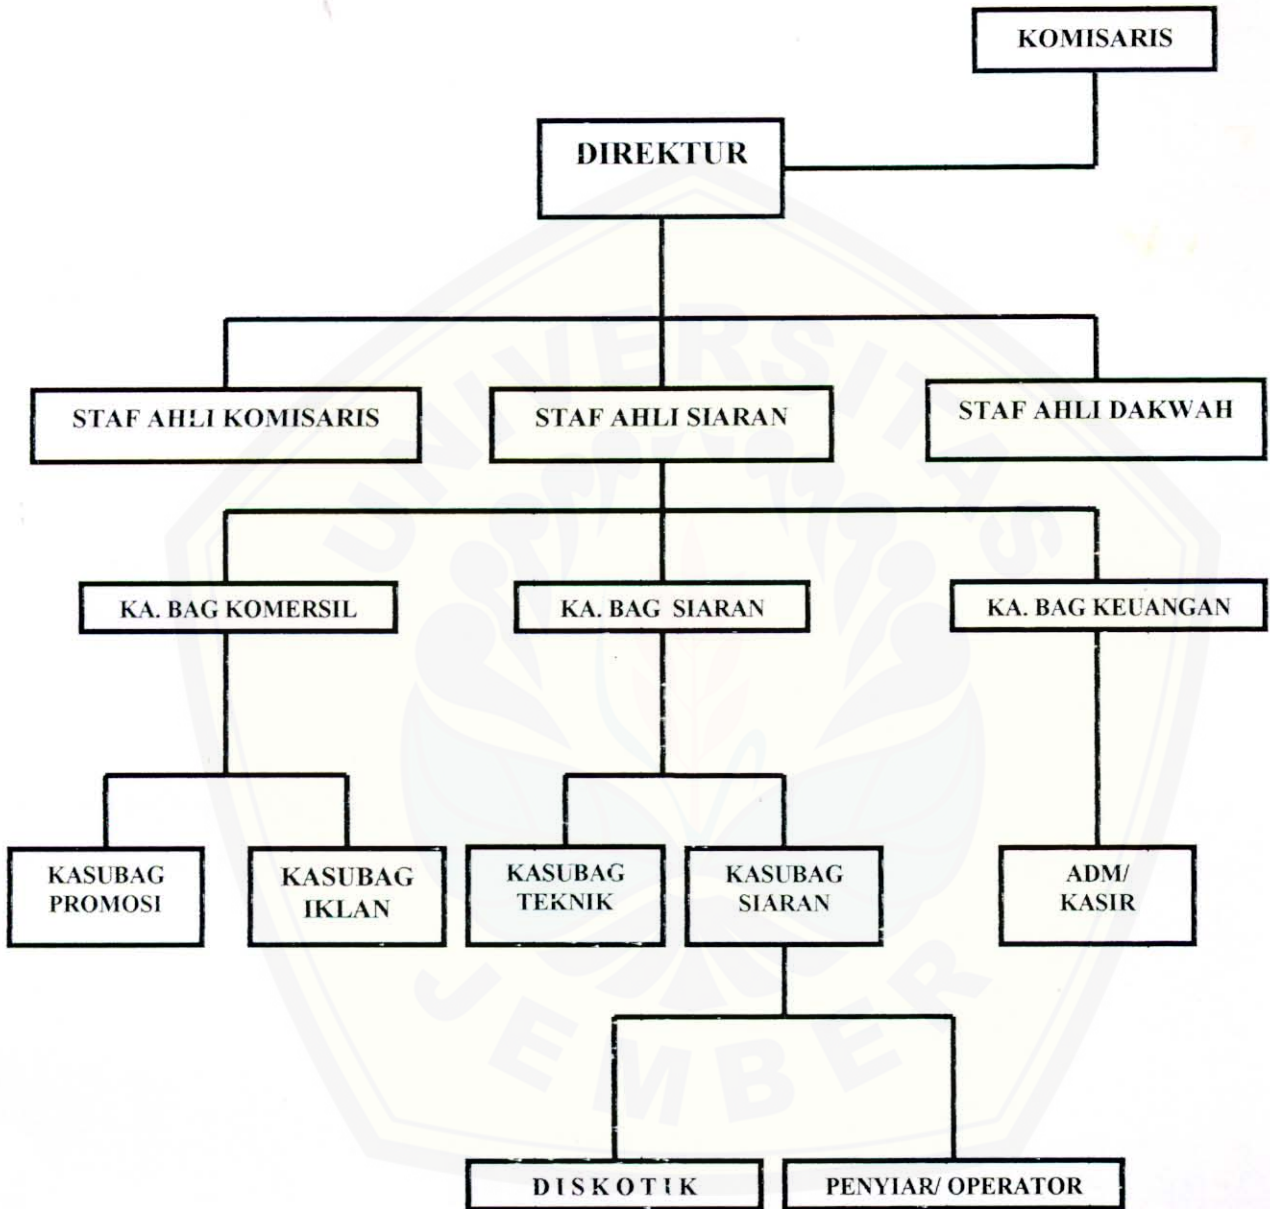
KOMISARIS

DIREKTUR

STAF AHLI KOMISARIS

STAF AHLI SIARAN

STAF AHLI DAKWAH

KA. BAG KOMERSIL

KA. BAG SIARAN

KA. BAG KEUANGAN

KASUBAG PROMOSI

KASUBAG IKLAN

KASUBAG TEKNIK

KASUBAG SIARAN

ADM/ KASIR

DISKOTIK

PENYIAR/ OPERATOR

UNIVERSITAS JEMBER